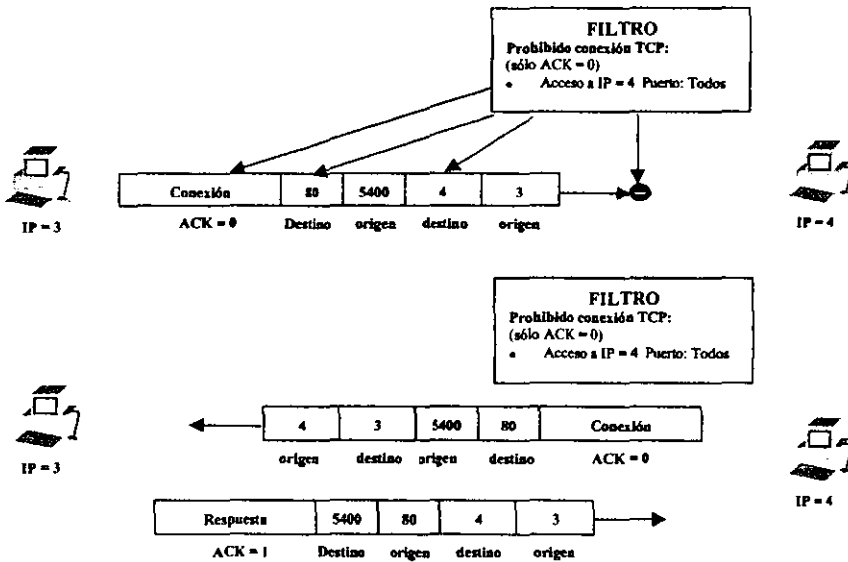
FILTRO
Prohibido conexión TCP:
(sólo ACK = 0)
• Acceso a IP = 4 Puerto: Todos

IP = 3

| Conexión | 80 | 5400 | 4 | 3 |
|---|---|---|---|---|
| ACK = 0 | Destino | origen | destino | origen |

IP = 4

FILTRO
Prohibido conexión TCP:
(sólo ACK = 0)
• Acceso a IP = 4 Puerto: Todos

IP = 3

| 4 | 3 | 5400 | 80 | Conexión |
|---|---|---|---|---|
| origen | destino | origen | destino | ACK = 0 |

IP = 4

| Respuesta | 5400 | 80 | 4 | 3 |
|---|---|---|---|---|
| ACK = 1 | Destino | origen | destino | origen |